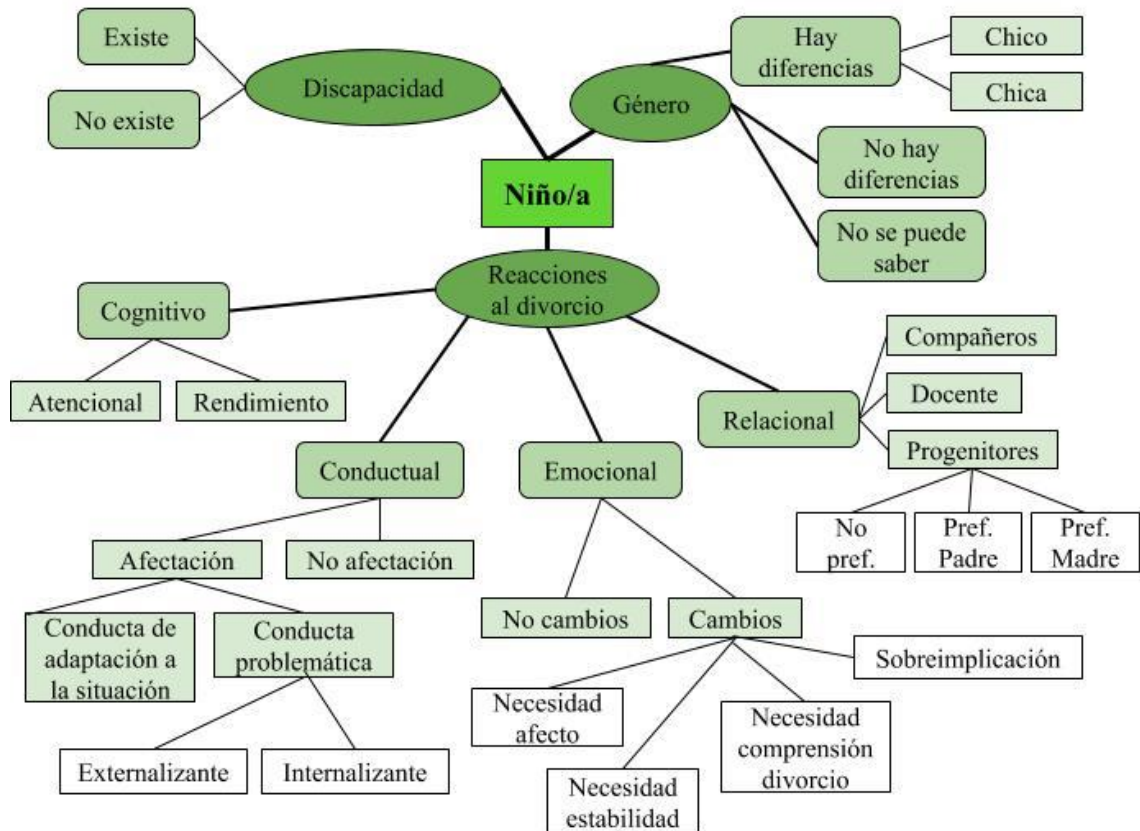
Existe

No existe

Discapacidad

Género

Hay diferencias

Chico

Chica

No hay diferencias

No se puede saber

Niño/a

Reacciones al divorcio

Cognitivo

Atencional

Rendimiento

Conductual

Afectación

No afectación

Conducta de adaptación a la situación

Conducta problemática

Externalizante

Internalizante

Emocional

No cambios

Cambios

Necesidad afecto

Necesidad estabilidad

Necesidad comprensión divorcio

Sobreimplicación

Relacional

Compañeros

Docente

Progenitores

No pref.

Pref. Padre

Pref. Madre